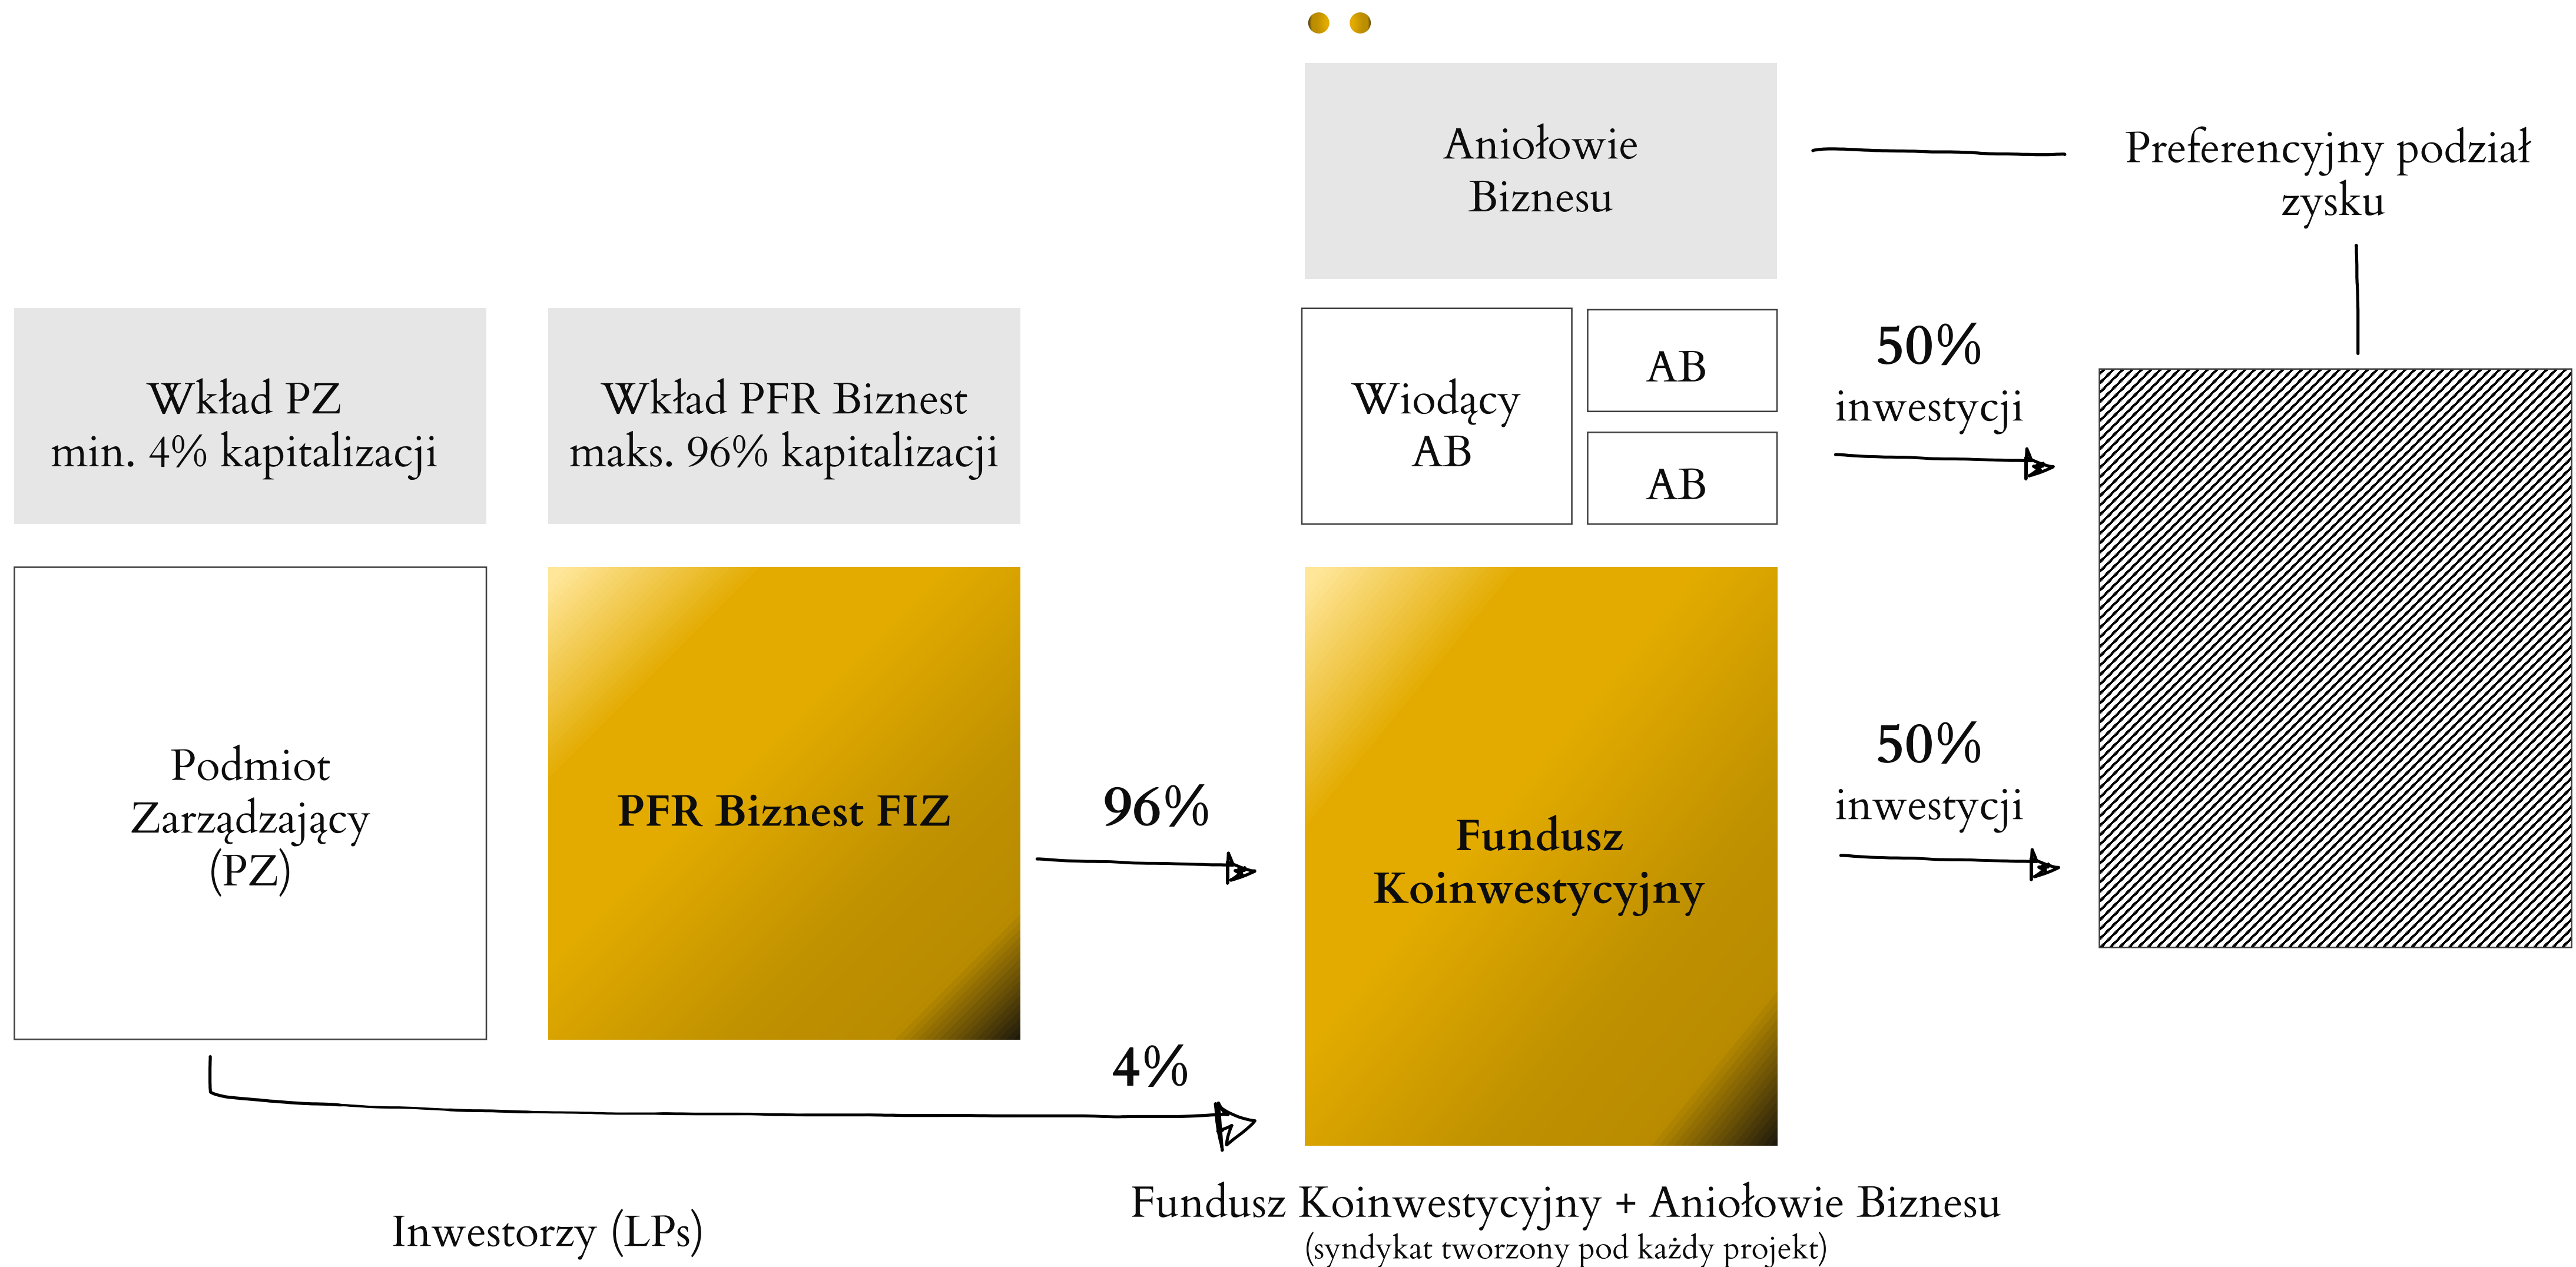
Aniołowie Biznesu

Preferencyjny podział zysku

Wkład PZ
min. 4% kapitalizacji

Wkład PFR Biznest
maks. 96% kapitalizacji

Wiodący AB

AB

AB

50%
inwestycji

Podmiot Zarządzający (PZ)

PFR Biznest FIZ

96%

Fundusz Koinwestycyjny

50%
inwestycji

4%

Inwestorzy (LPs)

Fundusz Koinwestycyjny + Aniołowie Biznesu
(syndykat tworzony pod każdy projekt)